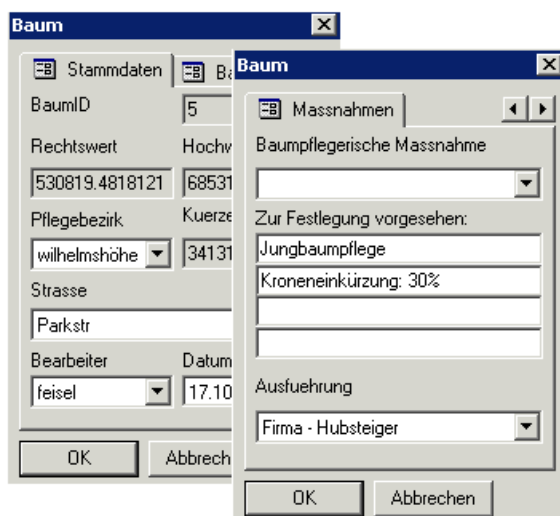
Baum

Stammdaten | Ba

BaumID
5

Rechtswert
530819.4818121

Hochw
68531

Pflegebezirk
wilhelmshöhe

Kuerze
34131

Strasse
Parkstr

Bearbeiter
feisel

Datum
17.10

OK
Abbrech

Baum

Massnahmen

Baumpflegerische Massnahme

Zur Festlegung vorgesehen:
Jungbaumpflege
Kroneneinkürzung: 30%

Ausfuehrung
Firma - Hubsteiger

OK
Abbrechen